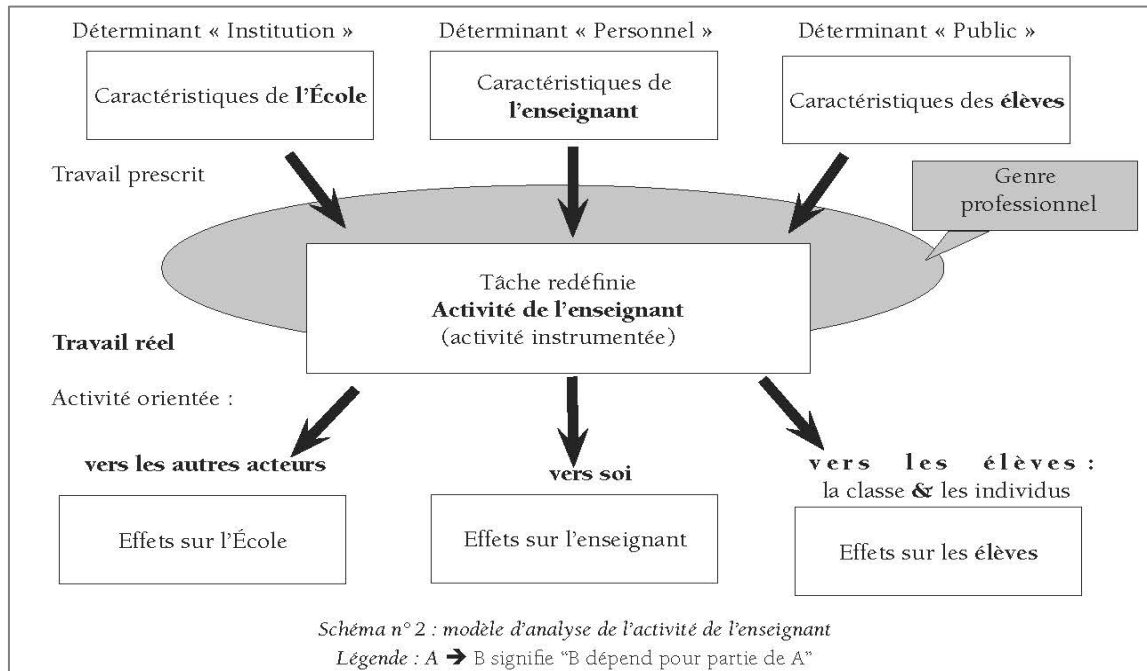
Déterminant « Institution »

Caractéristiques de **l'École**

Déterminant « Personnel »

Caractéristiques de **l'enseignant**

Déterminant « Public »

Caractéristiques des **élèves**

Travail prescrit

Genre professionnel

Tâche redéfinie
**Activité de l'enseignant**
(activité instrumentée)

**Travail réel**

Activité orientée :

**vers les autres acteurs**

**vers soi**

**vers les élèves :**
la classe & les individus

Effets sur l'École

Effets sur l'enseignant

Effets sur les **élèves**

*Schéma n° 2 : modèle d'analyse de l'activité de l'enseignant*
*Légende : A* → B signifie "B dépend pour partie de A"